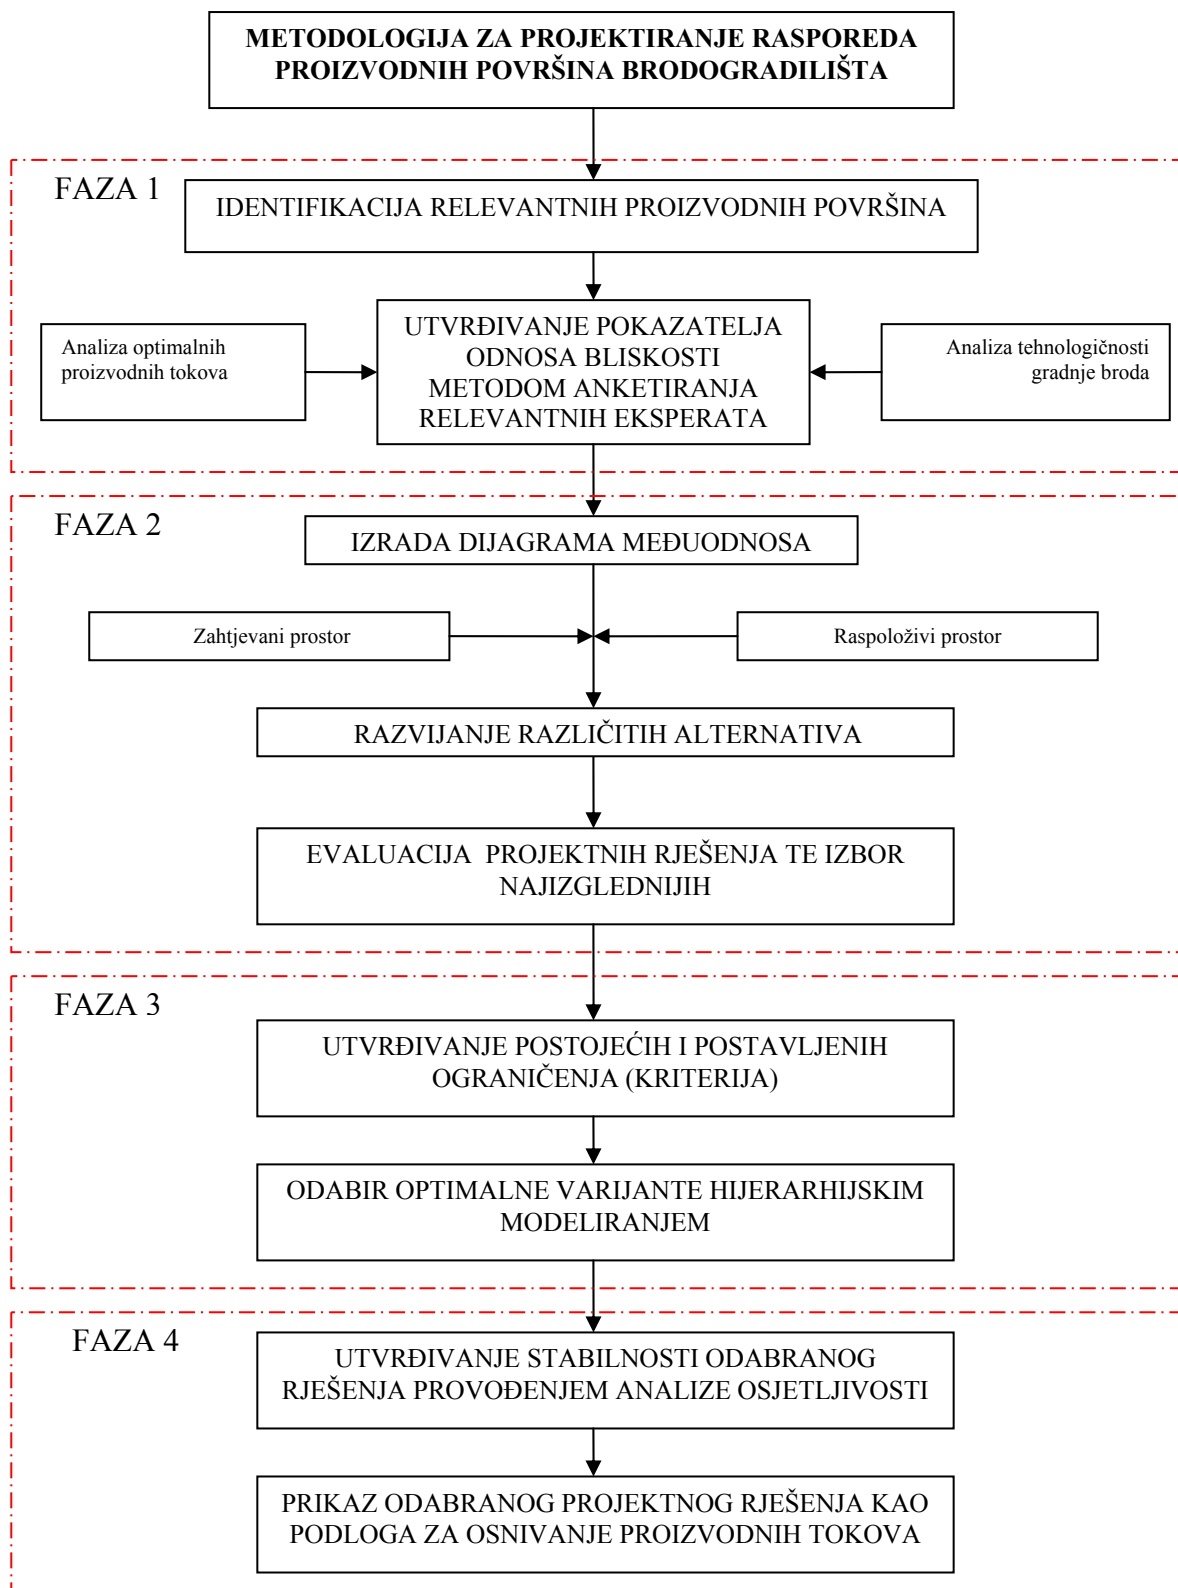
METODOLOGIJA ZA PROJEKTIRANJE RASPOREDA PROIZVODNIH POVRŠINA BRODOGRADILIŠTA

FAZA 1

IDENTIFIKACIJA RELEVANTNIH PROIZVODNIH POVRŠINA

Analiza optimalnih proizvodnih tokova

UTVRĐIVANJE POKAZATELJA ODNOSA BLISKOSTI METODOM ANKETIRANJA RELEVANTNIH EKSPERATA

Analiza tehnologičnosti gradnje broda

FAZA 2

IZRADA DIJAGRAMA MEĐUODNOSA

Zahtjevani prostor

Raspoloživi prostor

RAZVIJANJE RAZLIČITIH ALTERNATIVA

EVALUACIJA PROJEKTNIH RJEŠENJA TE IZBOR NAJIZGLEDNIJIH

FAZA 3

UTVRĐIVANJE POSTOJEĆIH I POSTAVLJENIH OGRANIČENJA (KRITERIJA)

ODABIR OPTIMALNE VARIJANTE HIJERARHIJSKIM MODELIRANJEM

FAZA 4

UTVRĐIVANJE STABILNOSTI ODABRANOG RJEŠENJA PROVOĐENJEM ANALIZE OSJETLJIVOSTI

PRIKAZ ODABRANOG PROJEKTNOG RJEŠENJA KAO PODLOGA ZA OSNIVANJE PROIZVODNIH TOKOVA